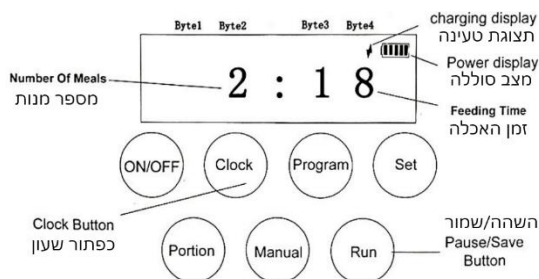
Byte1 Byte2 Byte3 Byte4

charging display
תצוגת טעינה

Power display
מצב סוללה

Number Of Meals
מספר מנות

2 : 1 8

Feeding Time
זמן האכלה

ON/OFF

Clock

Program

Set

Clock Button
כפתור שעון

Portion

Manual

Run

השהה/שמור
Pause/Save Button